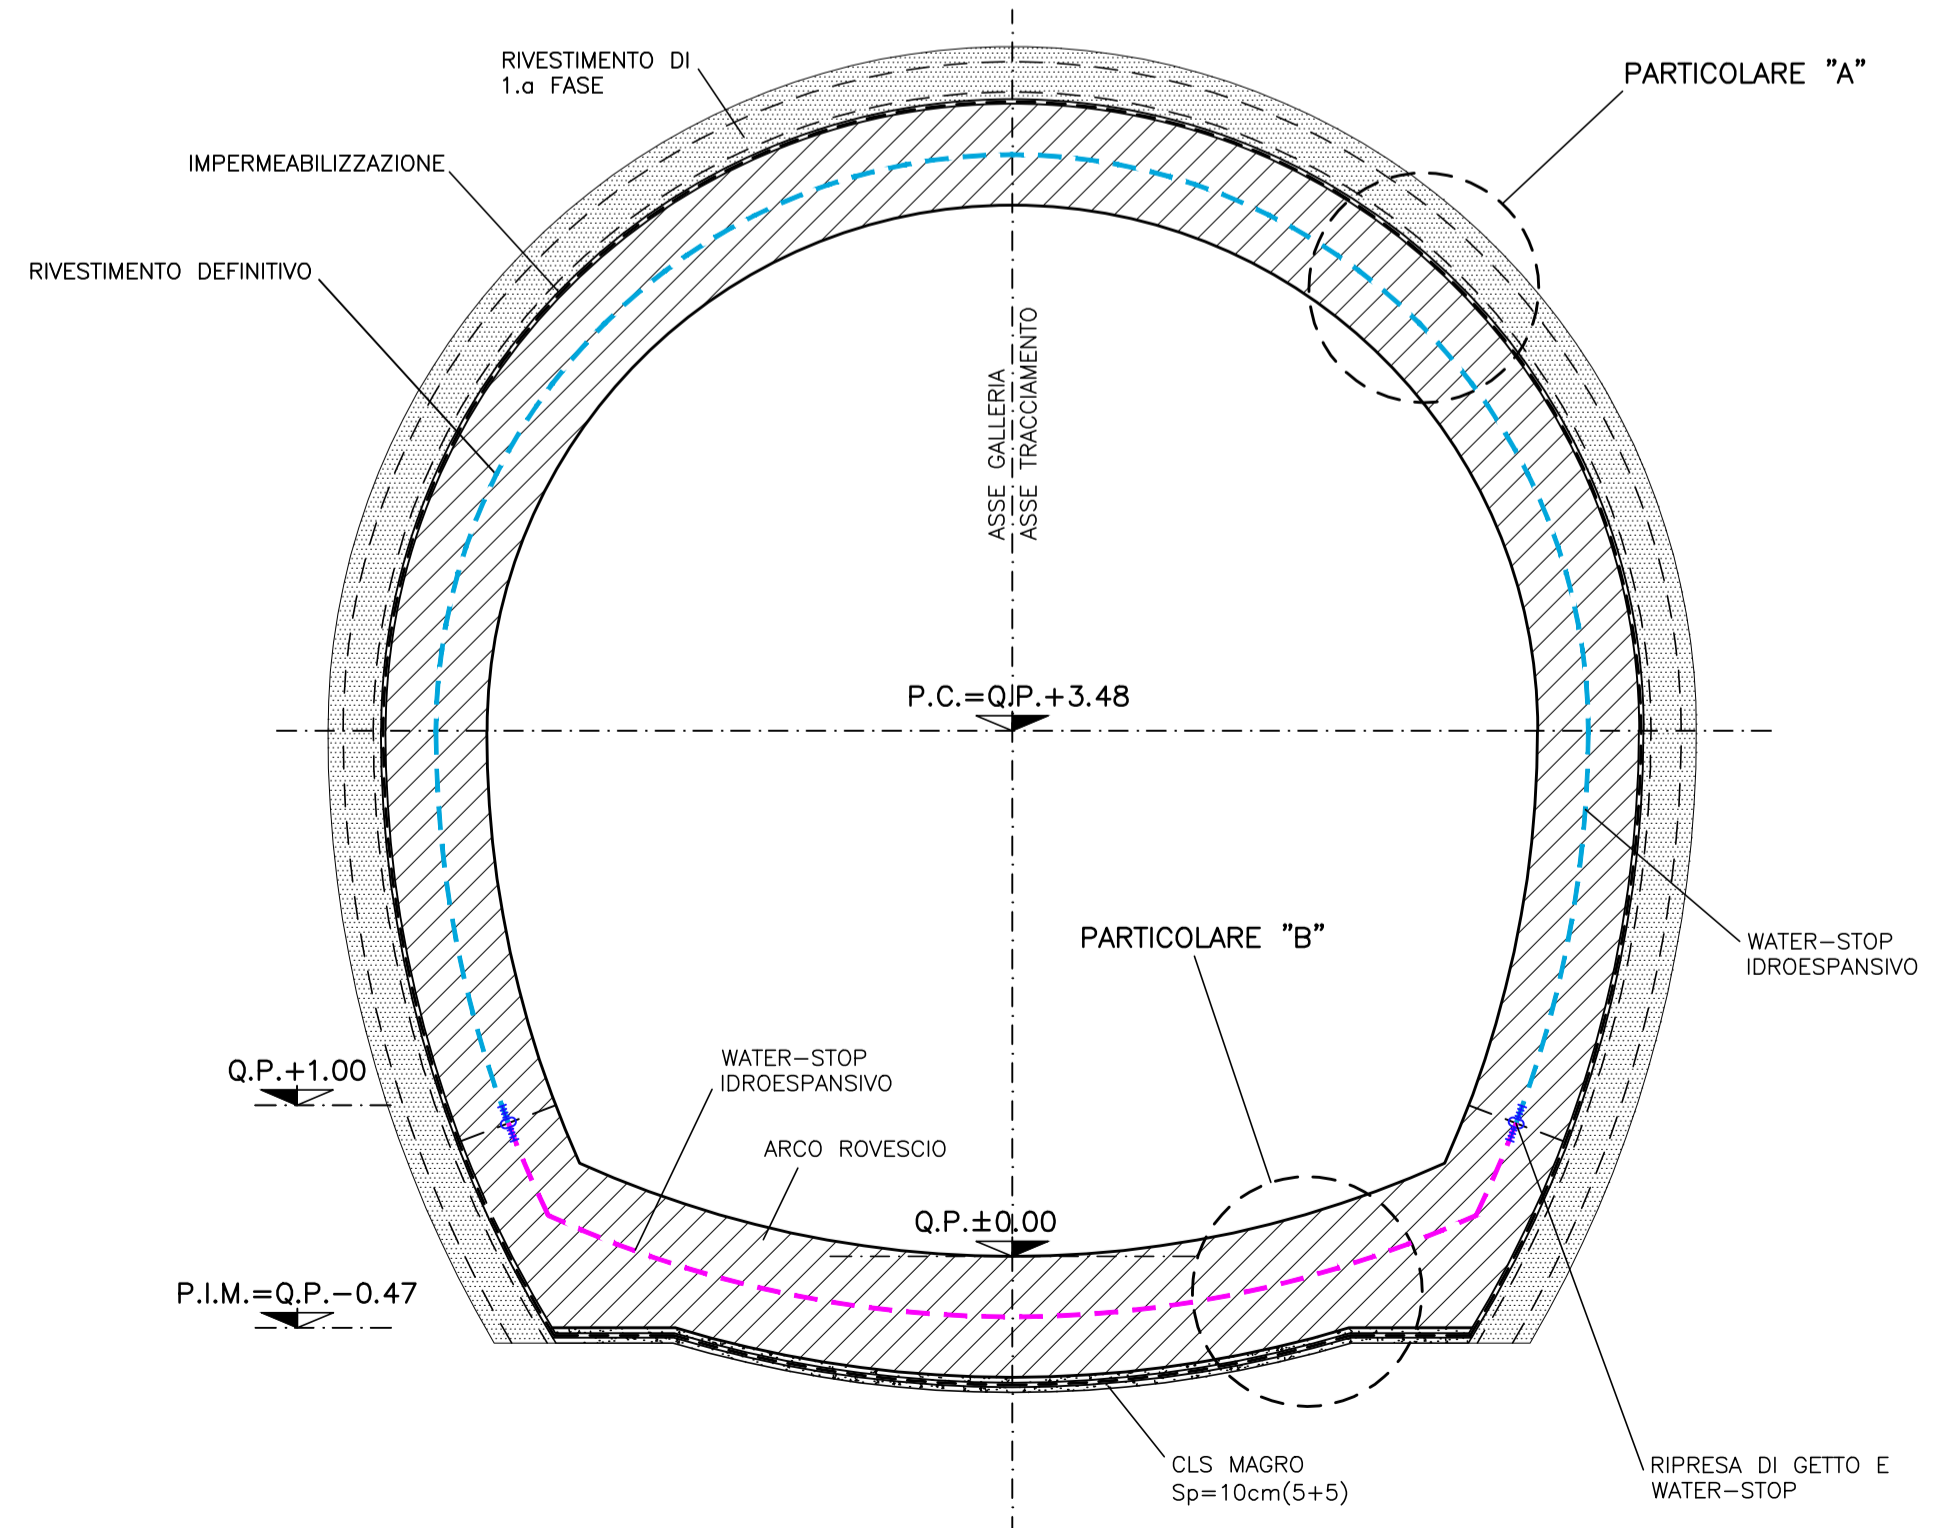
RIVESTIMENTO DI 1.a FASE

PARTICOLARE "A"

IMPERMEABILIZZAZIONE

RIVESTIMENTO DEFINITIVO

ASSE GALLERIA
ASSE TRACCIAMENTO

P.C.=Q.P.+3.48

PARTICOLARE "B"

WATER–STOP IDROESPANSIVO

Q.P.+1.00

WATER–STOP IDROESPANSIVO

ARCO ROVESCIO

Q.P.±0.00

P.I.M.=Q.P.–0.47

CLS MAGRO Sp=10cm(5+5)

RIPRESA DI GETTO E WATER–STOP